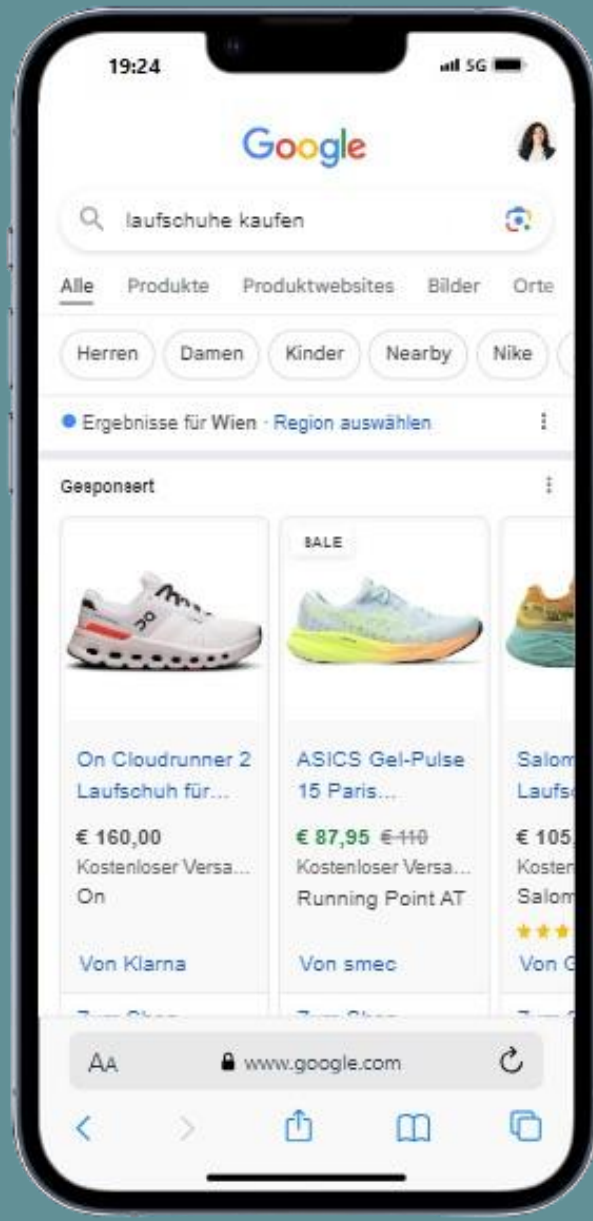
19:24

5G

Google

laufschuhe kaufen

Alle Produkte Produktwebsites Bilder Orte

Herren Damen Kinder Nearby Nike

Ergebnisse für Wien · Region auswählen

Gesponsert

SALE

On Cloudrunner 2 Laufschuh für...

€ 160,00

Kostenloser Versa...

On

Von Klarna

ASICS Gel-Pulse 15 Paris...

€ 87,95 € 110

Kostenloser Versa...

Running Point AT

Von smec

Salom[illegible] Laufs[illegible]

€ 105,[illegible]

Kosten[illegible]

Salom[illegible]

Von G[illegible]

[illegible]

AA www.google.com